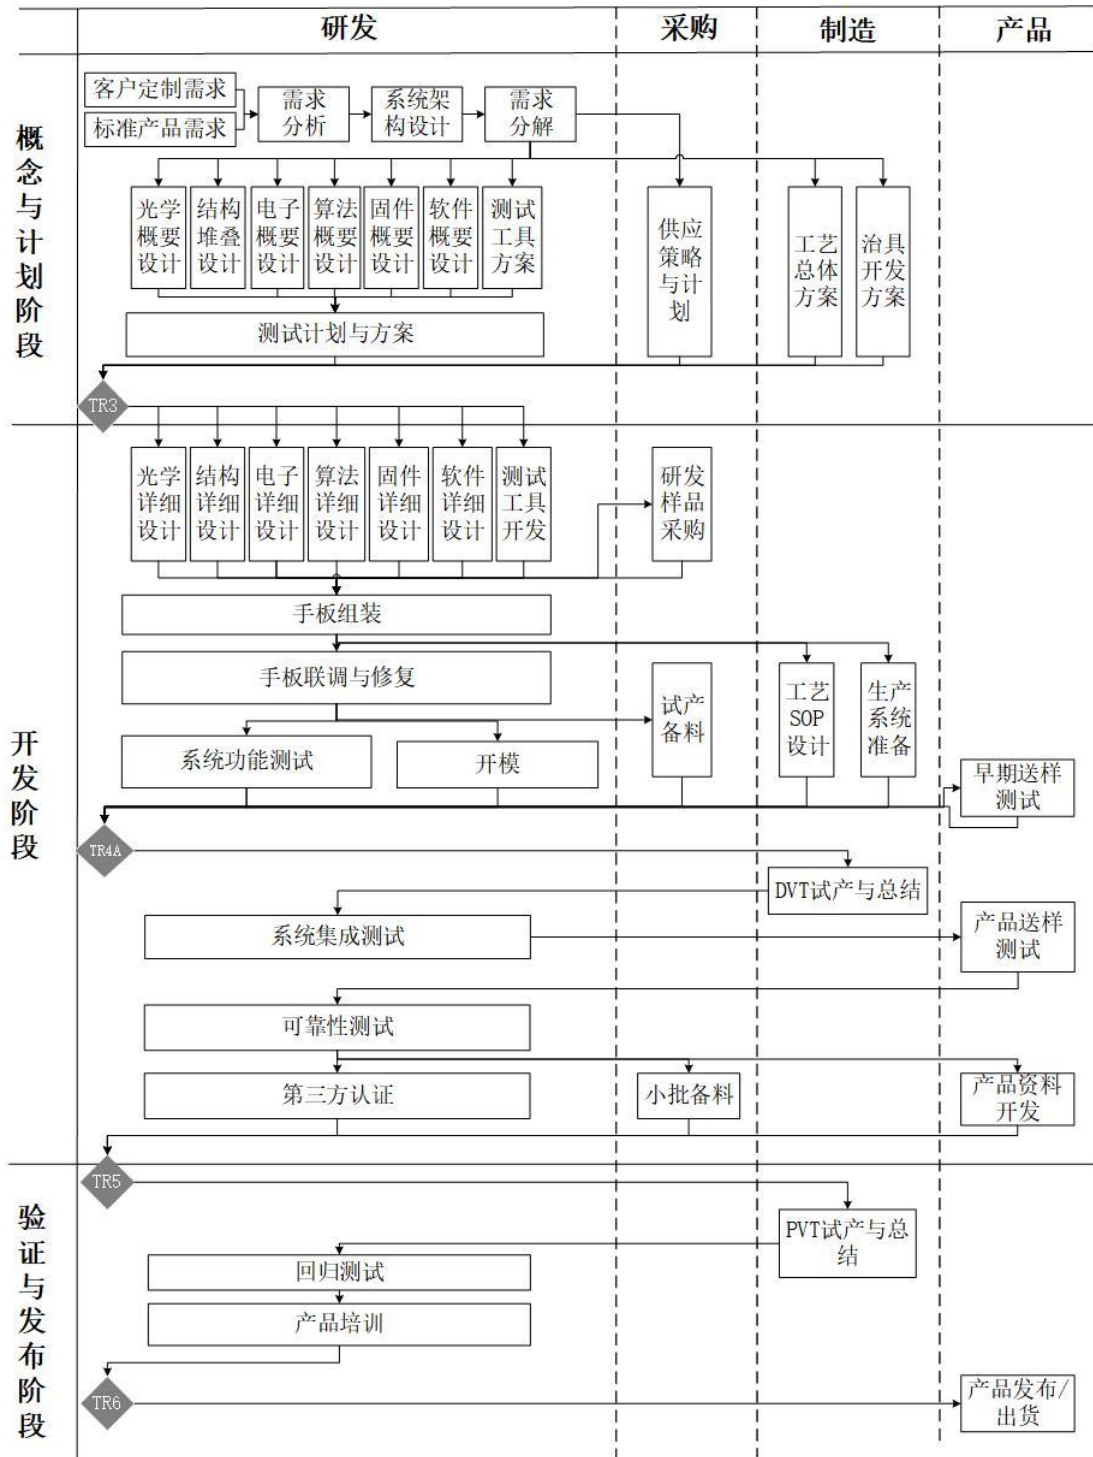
研发

采购

制造

产品

概念与计划阶段

客户定制需求

标准产品需求

需求分析

系统架构设计

需求分解

光学概要设计

结构堆叠设计

电子概要设计

算法概要设计

固件概要设计

软件概要设计

测试工具方案

供应策略与计划

工艺总体方案

治具开发方案

测试计划与方案

TR3

开发阶段

光学详细设计

结构详细设计

电子详细设计

算法详细设计

固件详细设计

软件详细设计

测试工具开发

研发样品采购

手板组装

手板联调与修复

试产备料

工艺SOP设计

生产系统准备

系统功能测试

开模

早期送样测试

TR4A

DVT试产与总结

系统集成测试

产品送样测试

可靠性测试

第三方认证

小批备料

产品资料开发

TR5

验证与发布阶段

PVT试产与总结

回归测试

产品培训

TR6

产品发布/出货